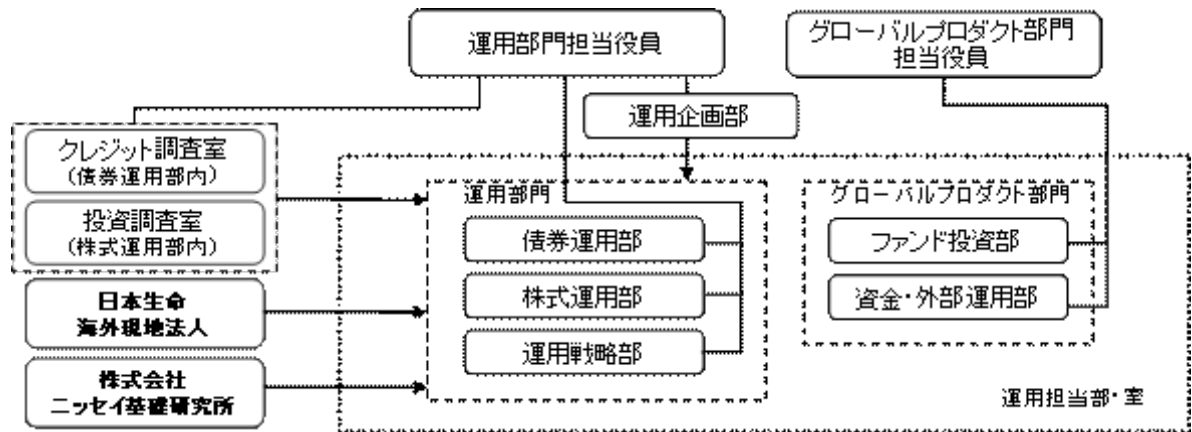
運用部門担当役員

グローバルプロダクト部門担当役員

運用企画部

クレジット調査室
（債券運用部内）

投資調査室
（株式運用部内）

日本生命
海外現地法人

株式会社
ニッセイ基礎研究所

運用部門

債券運用部

株式運用部

運用戦略部

グローバルプロダクト部門

ファンド投資部

資金・外部運用部

運用担当部・室